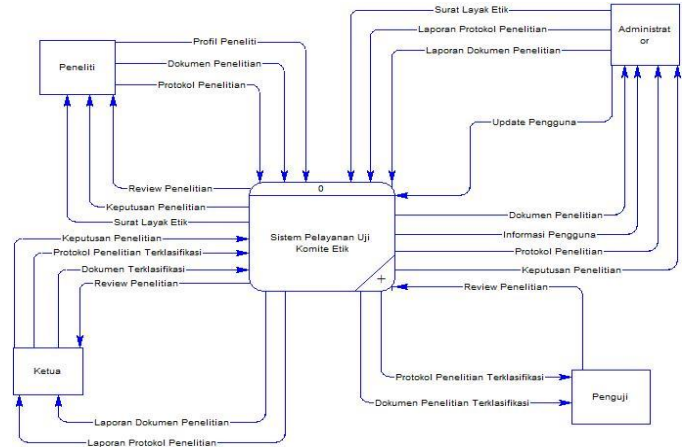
Surat Layak Etik

Laporan Protokol Penelitian

Laporan Dokumen Penelitian

Administrat or

Peneliti

Profil Peneliti

Dokumen Penelitian

Protokol Penelitian

Update Pengguna

Review Penelitian

Keputusan Penelitian

Surat Layak Etik

0

Sistem Pelayanan Uji Komite Etik

Dokumen Penelitian

Informasi Pengguna

Protokol Penelitian

Keputusan Penelitian

Keputusan Penelitian

Protokol Penelitian Terklasifikasi

Dokumen Terklasifikasi

Review Penelitian

Review Penelitian

Ketua

Protokol Penelitian Terklasifikasi

Penguji

Dokumen Penelitian Terklasifikasi

Laporan Dokumen Penelitian

Laporan Protokol Penelitian